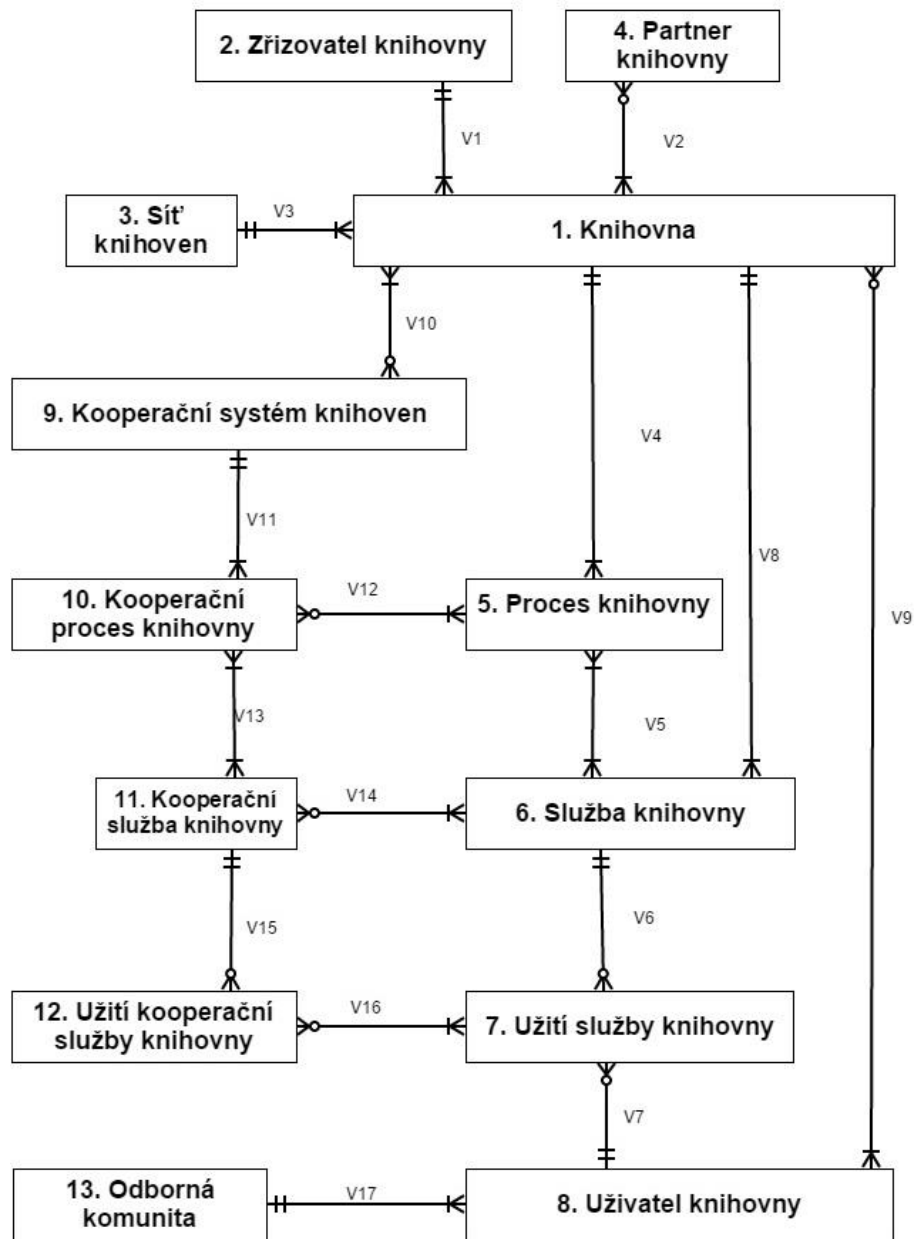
2. Zřizovatel knihovny

4. Partner knihovny

V1

V2

3. Síť knihoven

V3

1. Knihovna

V10

9. Kooperační systém knihoven

V4

V11

V8

10. Kooperační proces knihovny

V12

5. Proces knihovny

V9

V13

V5

11. Kooperační služba knihovny

V14

6. Služba knihovny

V15

V6

12. Užití kooperační služby knihovny

V16

7. Užití služby knihovny

V7

13. Odborná komunita

V17

8. Uživatel knihovny